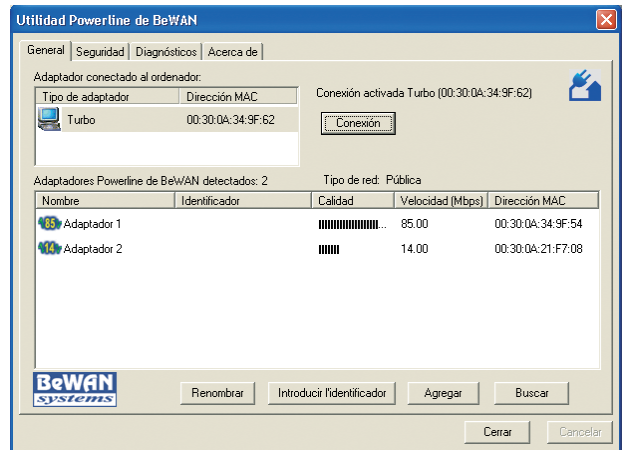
Utilidad Powerline de BeWAN

General | Seguridad | Diagnósticos | Acerca de

Adaptador conectado al ordenador:

| Tipo de adaptador | Dirección MAC |
|---|---|
| Turbo | 00:30:0A:34:9F:62 |

Conexión activada Turbo (00:30:0A:34:9F:62)

Conexión

Adaptadores Powerline de BeWAN detectados: 2

Tipo de red: Pública

| Nombre | Identificador | Calidad | Velocidad (Mbps) | Dirección MAC |
|---|---|---|---|---|
| 85 Adaptador 1 | | | 85.00 | 00:30:0A:34:9F:54 |
| 14 Adaptador 2 | | | 14.00 | 00:30:0A:21:F7:08 |

BeWAN systems

Renombrar | Introducir l'identificador | Agregar | Buscar

Cerrar | Cancelar